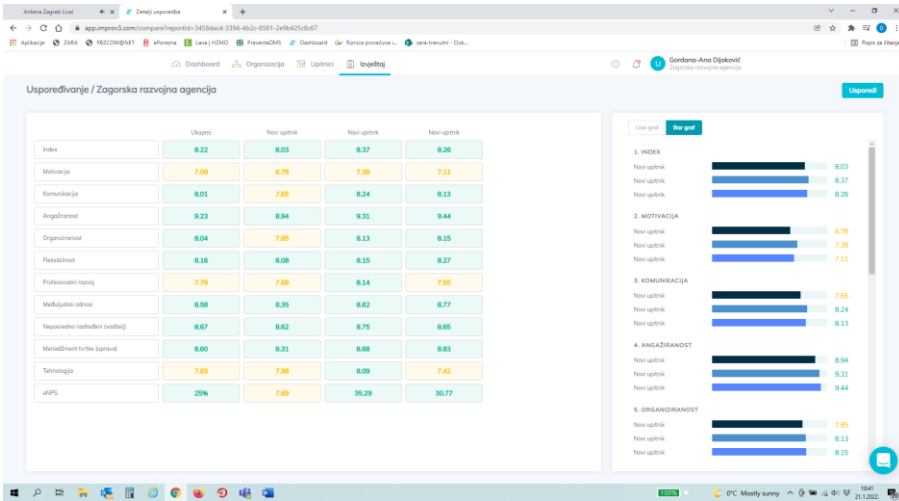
Antena Zagreb Live! × Detalji usporedbe × +

app.improv3.com/compare?reportId=3458dac4-3394-4b2c-8581-2e9b425c8c67

Aplikacije ZARA FBZCOM@NET ePorezna Lana | HZMO PreventaDMS Dashboard Rumice proračuna i... zara-trenutni - Dok... Popis za čitanje

Dashboard Organizacija Upitnici Izvještaj

Gordana-Ana Dijaković
Zagorska razvojna agencija

Uspoređivanje / Zagorska razvojna agencija

Usporedi

| | Ukupno | Novi upitnik | Novi upitnik | Novi upitnik |
|---|---|---|---|---|
| Index | 8.22 | 8.03 | 8.37 | 8.26 |
| Motivacija | 7.09 | 6.78 | 7.38 | 7.11 |
| Komunikacija | 8.01 | 7.65 | 8.24 | 8.13 |
| Angažiranost | 9.23 | 8.94 | 9.31 | 9.44 |
| Organiziranost | 8.04 | 7.85 | 8.13 | 8.15 |
| Fleksibilnost | 8.16 | 8.08 | 8.15 | 8.27 |
| Profesionalni razvoj | 7.79 | 7.68 | 8.14 | 7.55 |
| Međuljudski odnosi | 8.58 | 8.35 | 8.62 | 8.77 |
| Neposredno nadređeni (voditelj) | 8.67 | 8.62 | 8.75 | 8.65 |
| Menadžment tvrtke (uprava) | 8.60 | 8.31 | 8.68 | 8.83 |
| Tehnologija | 7.83 | 7.90 | 8.09 | 7.42 |
| eNPS | 25% | 7.69 | 35.29 | 30.77 |

Line graf Bar graf

1. INDEX
Novi upitnik 8.03
Novi upitnik 8.37
Novi upitnik 8.26

2. MOTIVACIJA
Novi upitnik 6.78
Novi upitnik 7.38
Novi upitnik 7.11

3. KOMUNIKACIJA
Novi upitnik 7.65
Novi upitnik 8.24
Novi upitnik 8.13

4. ANGAŽIRANOST
Novi upitnik 8.94
Novi upitnik 9.31
Novi upitnik 9.44

5. ORGANIZIRANOST
Novi upitnik 7.85
Novi upitnik 8.13
Novi upitnik 8.15

100% 0°C Mostly sunny 10:41 21.1.2022.